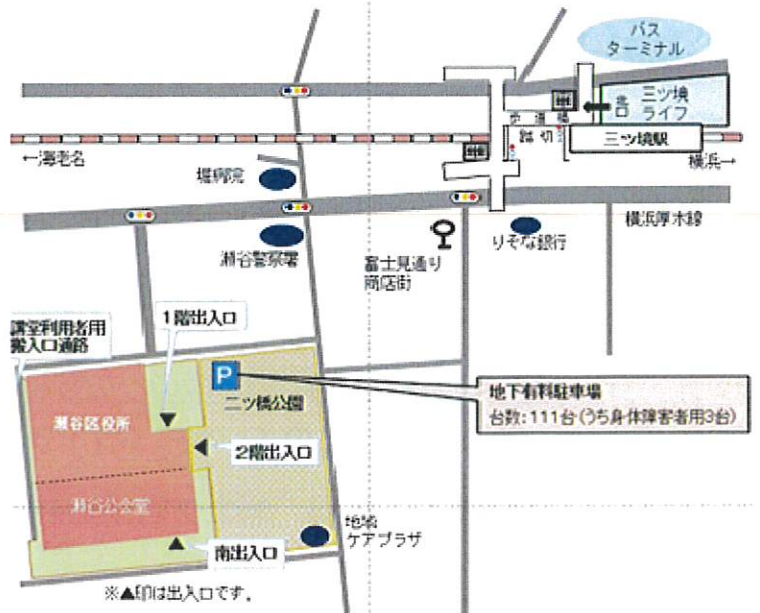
バス
ターミナル

三ツ境
ライフ

北口

三ツ境駅

歩道橋

踏切

←海老名

横浜→

横浜厚木線

横田病院

瀬谷警察署

富士見通り
商店街

りそな銀行

講堂利用者用
搬入口通路

1階出入口

P

二ツ橋公園

地下有料駐車場
台数：111台（うち身体障害者用3台）

瀬谷区役所

2階出入口

瀬谷公会堂

地域
ケアプラザ

南出入口

※▲印は出入口です。